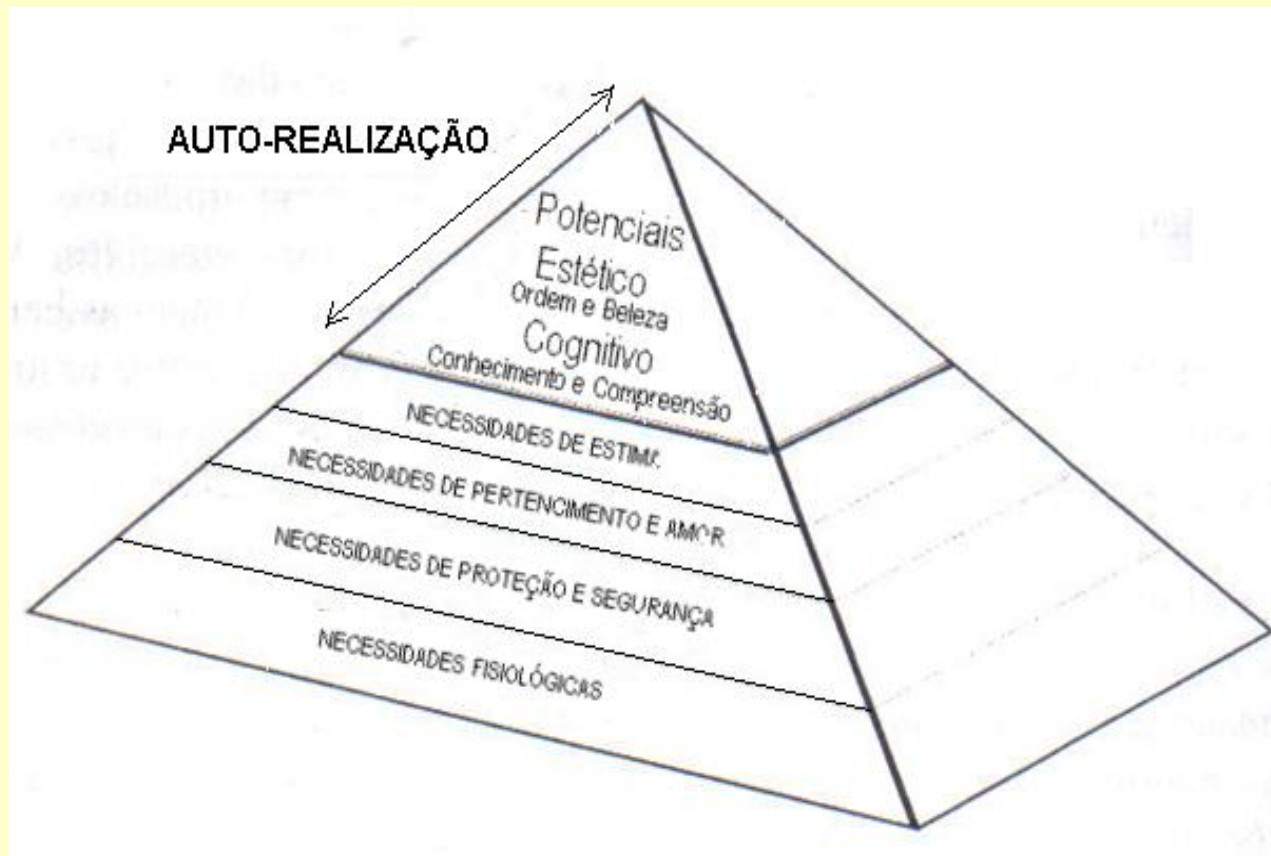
AUTO-REALIZAÇÃO

Potenciais
Estético
Ordem e Beleza
Cognitivo
Conhecimento e Compreensão

NECESSIDADES DE ESTIMA

NECESSIDADES DE PERTENCIMENTO E AMOR

NECESSIDADES DE PROTEÇÃO E SEGURANÇA

NECESSIDADES FISIOLÓGICAS